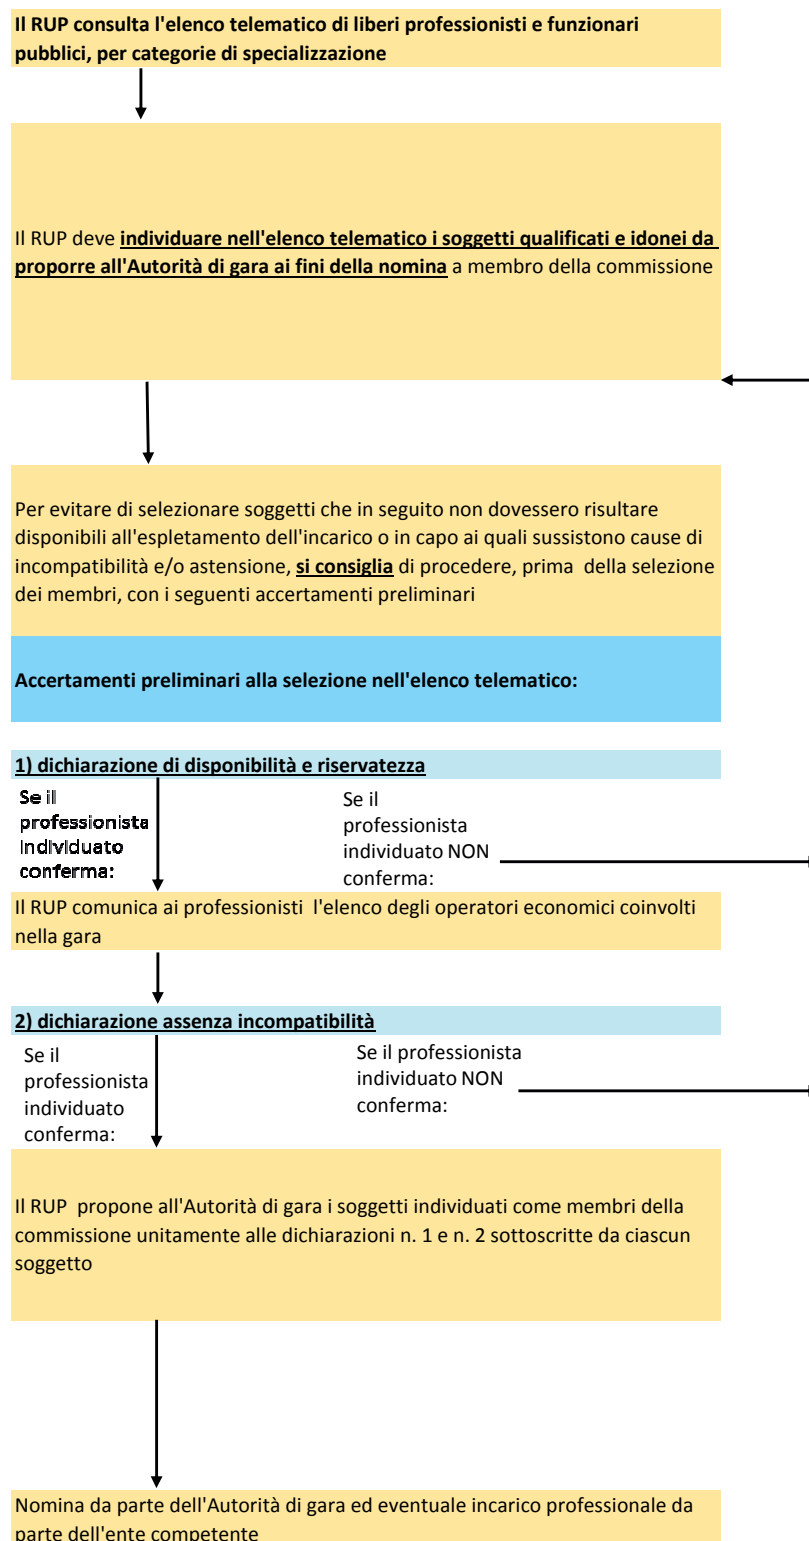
Il RUP consulta l'elenco telematico di liberi professionisti e funzionari pubblici, per categorie di specializzazione

Il RUP deve individuare nell'elenco telematico i soggetti qualificati e idonei da proporre all'Autorità di gara ai fini della nomina a membro della commissione

Per evitare di selezionare soggetti che in seguito non dovessero risultare disponibili all'espletamento dell'incarico o in capo ai quali sussistono cause di incompatibilità e/o astensione, si consiglia di procedere, prima della selezione dei membri, con i seguenti accertamenti preliminari

Accertamenti preliminari alla selezione nell'elenco telematico:

1) dichiarazione di disponibilità e riservatezza

Se il professionista individuato conferma:

Se il professionista individuato NON conferma:

Il RUP comunica ai professionisti l'elenco degli operatori economici coinvolti nella gara

2) dichiarazione assenza incompatibilità

Se il professionista individuato conferma:

Se il professionista individuato NON conferma:

Il RUP propone all'Autorità di gara i soggetti individuati come membri della commissione unitamente alle dichiarazioni n. 1 e n. 2 sottoscritte da ciascun soggetto

Nomina da parte dell'Autorità di gara ed eventuale incarico professionale da parte dell'ente competente